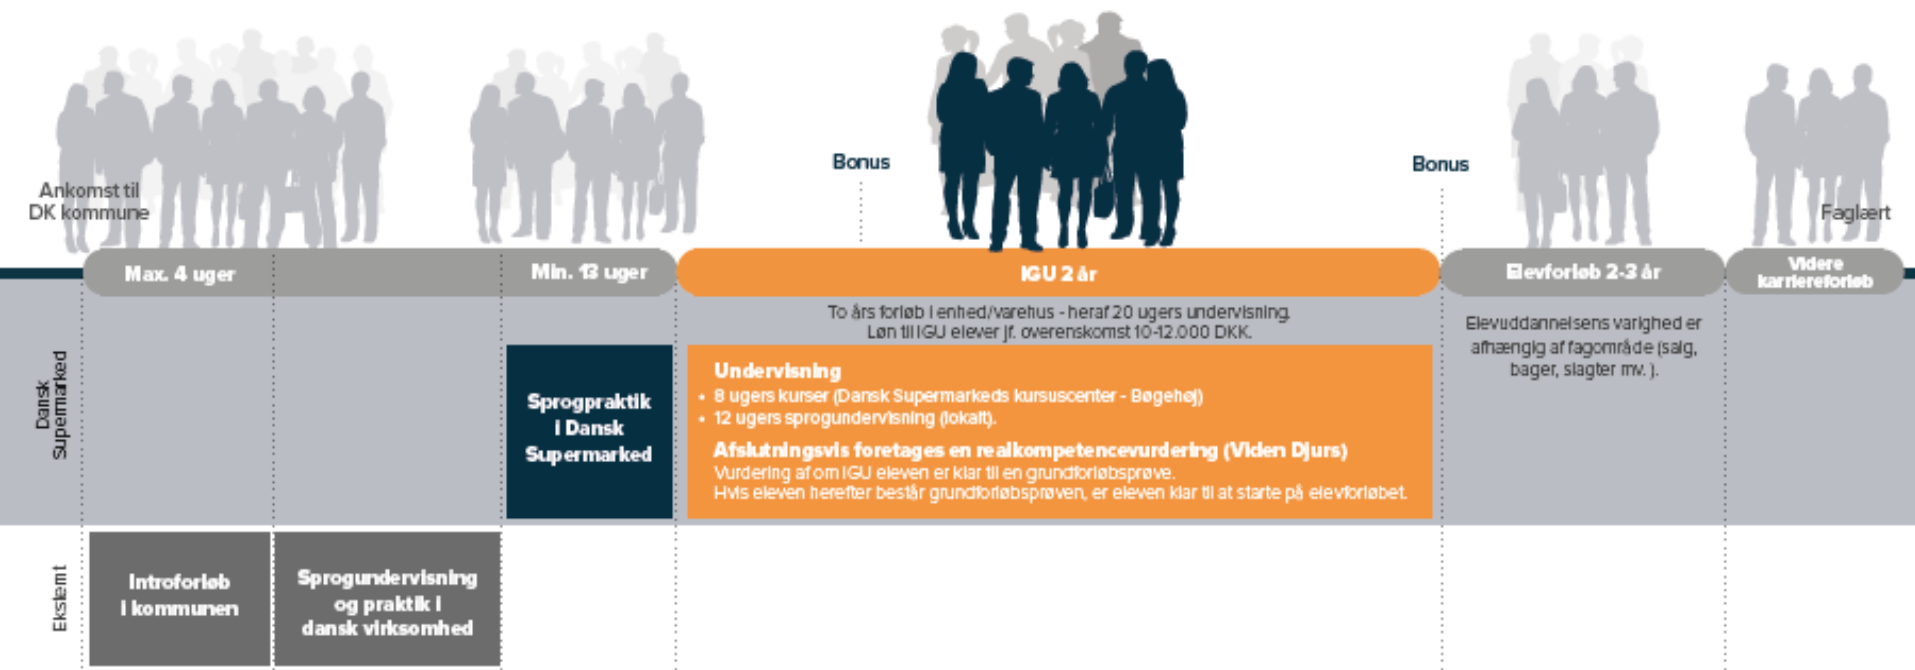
Ankomst til DK kommune

Bonus

Bonus

Faglært

Max. 4 uger

Min. 13 uger

IGU 2 år

Elevforløb 2-3 år

Videre karriereforløb

To års forløb i enhed/varehus - heraf 20 ugers undervisning.
Løn til IGU elever jf. overenskomst 10-12.000 DKK.

Elevuddannelsens varighed er afhængig af fagområde (salg, bager, slagter mv.).

Dansk Supermarked

Sprogpraktik i Dansk Supermarked

Undervisning
• 8 ugers kurser (Dansk Supermarkeds kursuscenter - Bøgehøj)
• 12 ugers sprogundervisning (lokalt).

Afslutningsvis foretages en realkompetencevurdering (Viden Djurs)
Vurdering af om IGU eleven er klar til en grundforløbsprøve.
Hvis eleven herefter består grundforløbsprøven, er eleven klar til at starte på elevforløbet.

Ekstern

Introforløb i kommunen

Sprogundervisning og praktik i dansk virksomhed